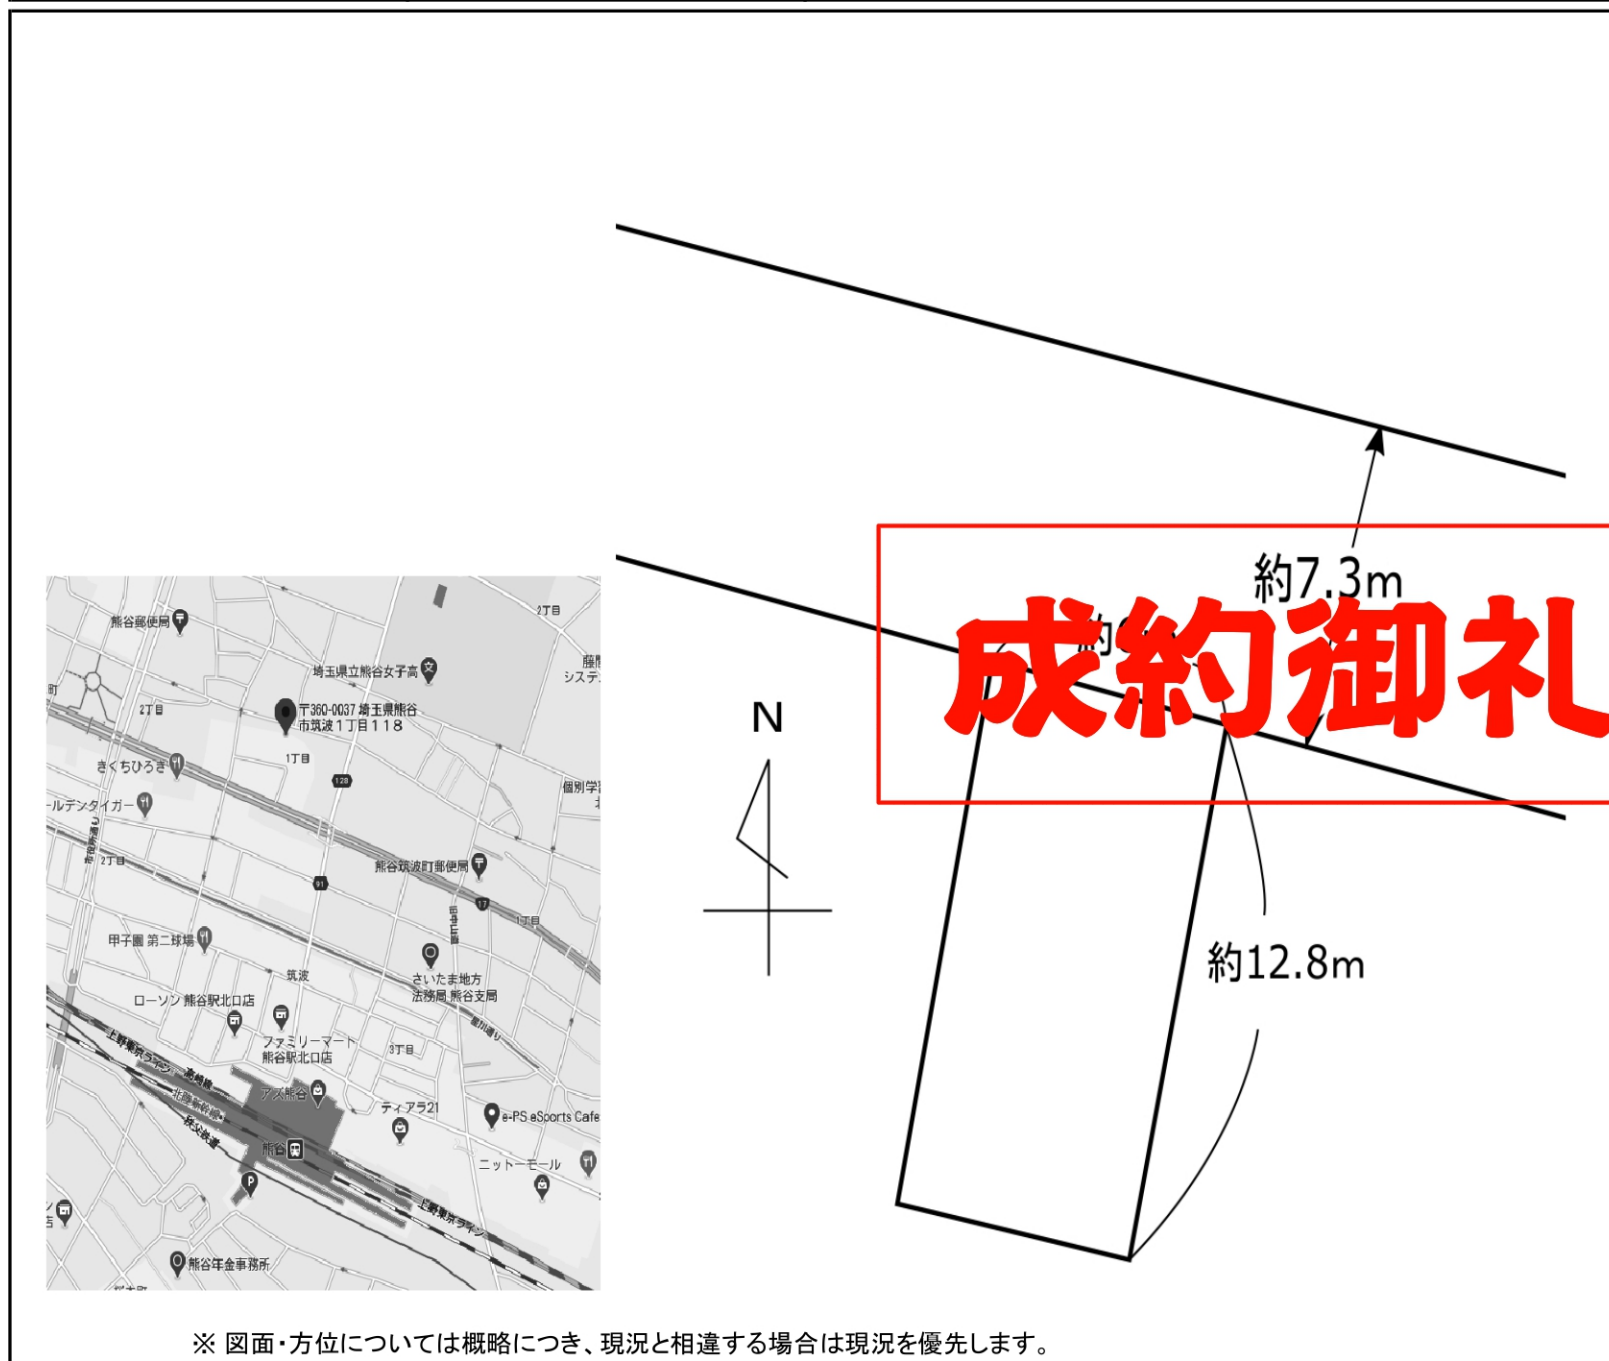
約7.3m

成約御礼

N

約12.8m

熊谷郵便局
2丁目
埼玉県立熊谷女子高
藤
システ
町
2丁目
〒360-0037 埼玉県熊谷市筑波1丁目118
1丁目
きくちひろき
128
個別学
ールデンタイガー
2丁目
熊谷筑波町郵便局
91
17
1丁目
甲子園 第二球場
さいたま地方法務局 熊谷支局
筑波
ローソン 熊谷駅北口店
ファミリーマート 熊谷駅北口店
3丁目
上野東京ライン
高崎線
北陸新幹線
秩父鉄道
アズ熊谷
ティアラ21
e-PS eSports Cafe
熊谷
ニットーモール
上野東京ライン
熊谷年金事務所

※ 図面・方位については概略につき、現況と相違する場合は現況を優先します。